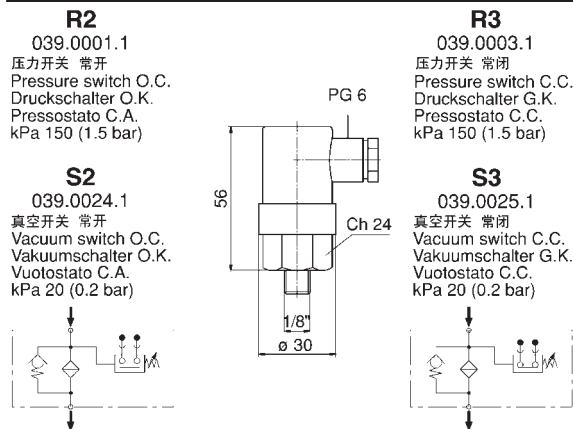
R2
039.0001.1
压力开关 常开
Pressure switch O.C.
Druckschalter O.K.
Pressostato C.A.
kPa 150 (1.5 bar)

S2
039.0024.1
真空开关 常开
Vacuum switch O.C.
Vakuumschalter O.K.
Vuotostato C.A.
kPa 20 (0.2 bar)

PG 6

56

Ch 24

1/8"

ø 30

R3
039.0003.1
压力开关 常闭
Pressure switch C.C.
Druckschalter G.K.
Pressostato C.C.
kPa 150 (1.5 bar)

S3
039.0025.1
真空开关 常闭
Vacuum switch C.C.
Vakuumschalter G.K.
Vuotostato C.C.
kPa 20 (0.2 bar)